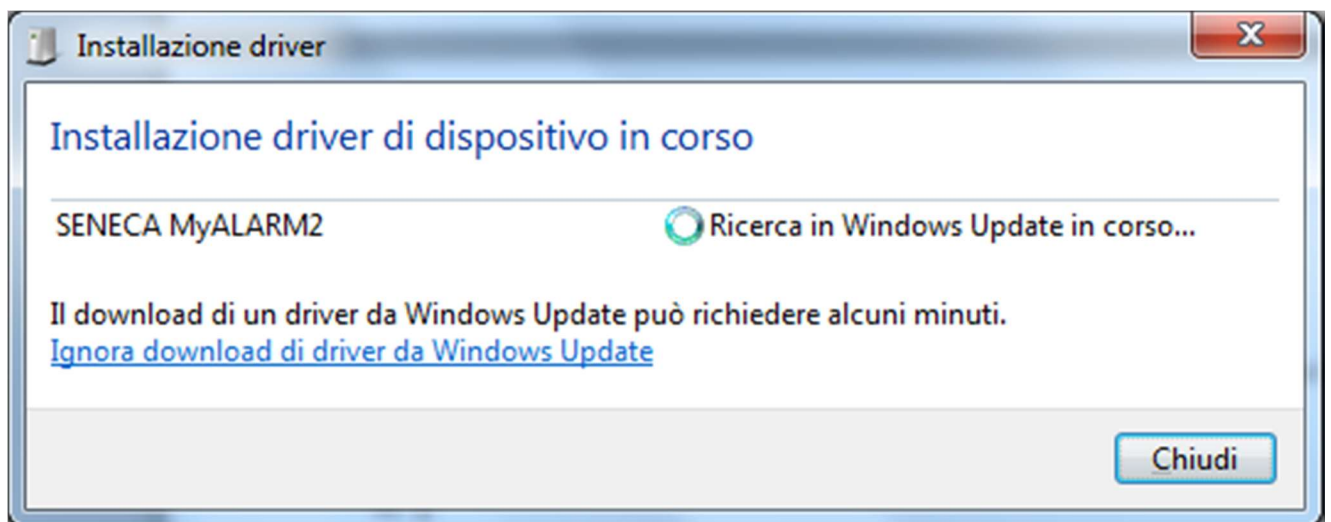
Installazione driver

Installazione driver di dispositivo in corso

SENECA MyALARM2

Ricerca in Windows Update in corso...

Il download di un driver da Windows Update può richiedere alcuni minuti.
Ignora download di driver da Windows Update

Chiudi